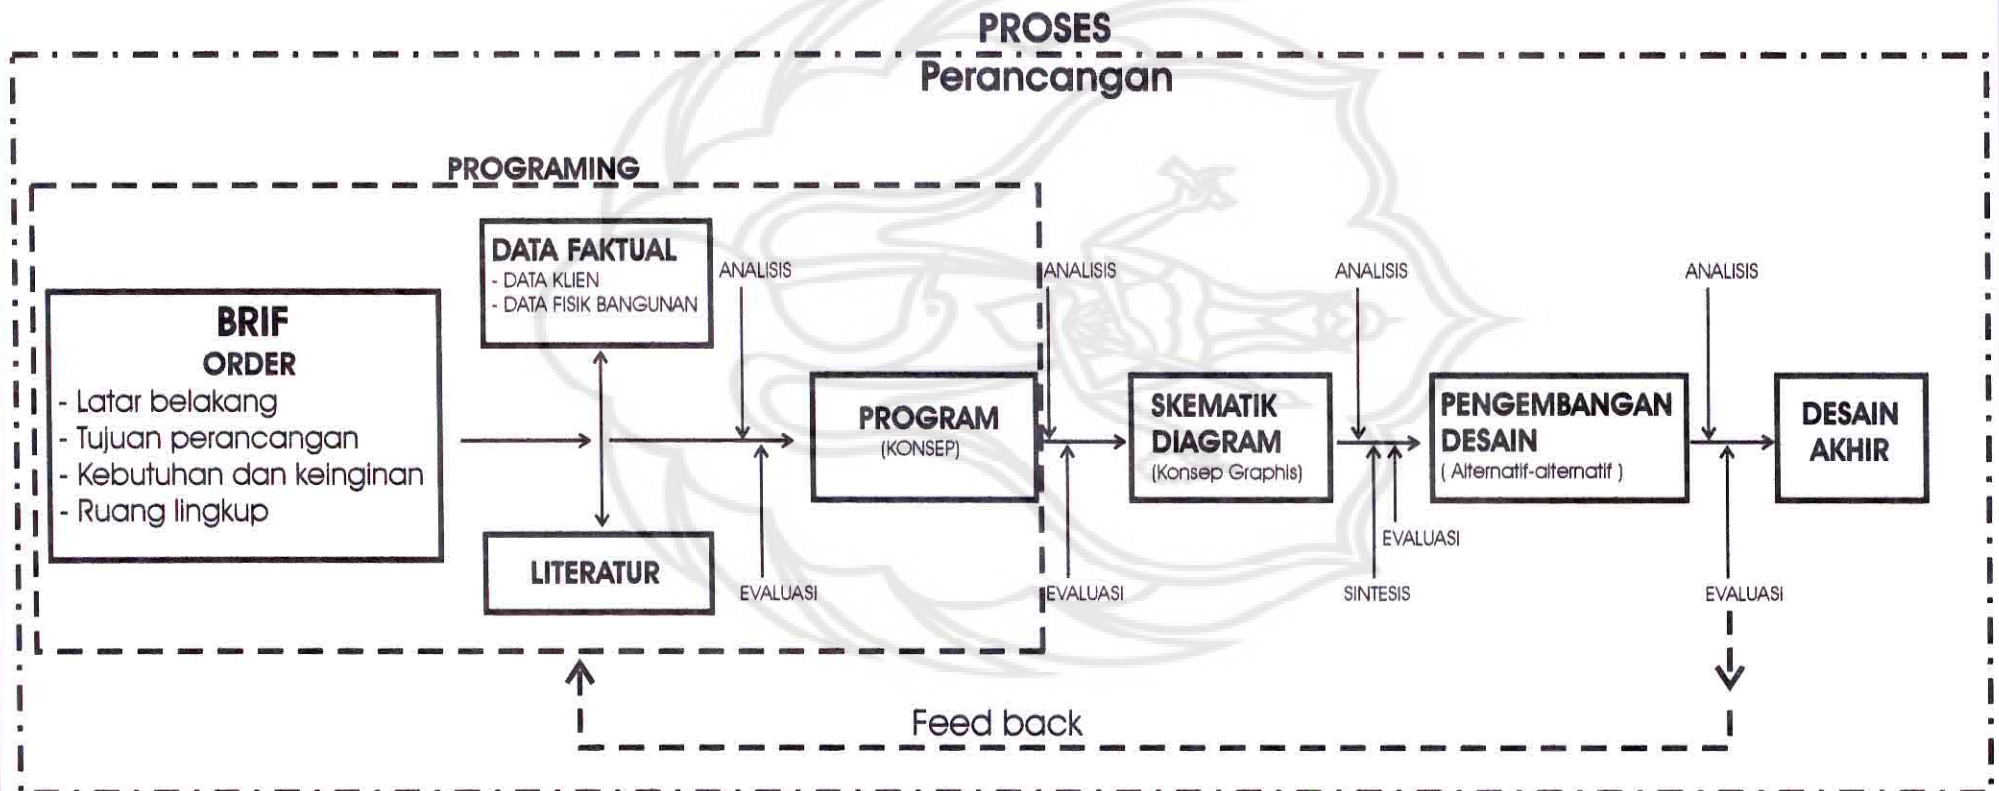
PROSES
Perancangan

PROGRAMING

BRIF
ORDER
- Latar belakang
- Tujuan perancangan
- Kebutuhan dan keinginan
- Ruang lingkup

DATA FAKTUAL
- DATA KLIEN
- DATA FISIK BANGUNAN

LITERATUR

ANALISIS

EVALUASI

PROGRAM
(KONSEP)

ANALISIS

EVALUASI

SKEMATIK DIAGRAM
(Konsep Graphis)

ANALISIS

EVALUASI

SINTESIS

PENGEMBANGAN DESAIN
( Alternatif-alternatif )

ANALISIS

EVALUASI

DESAIN AKHIR

Feed back